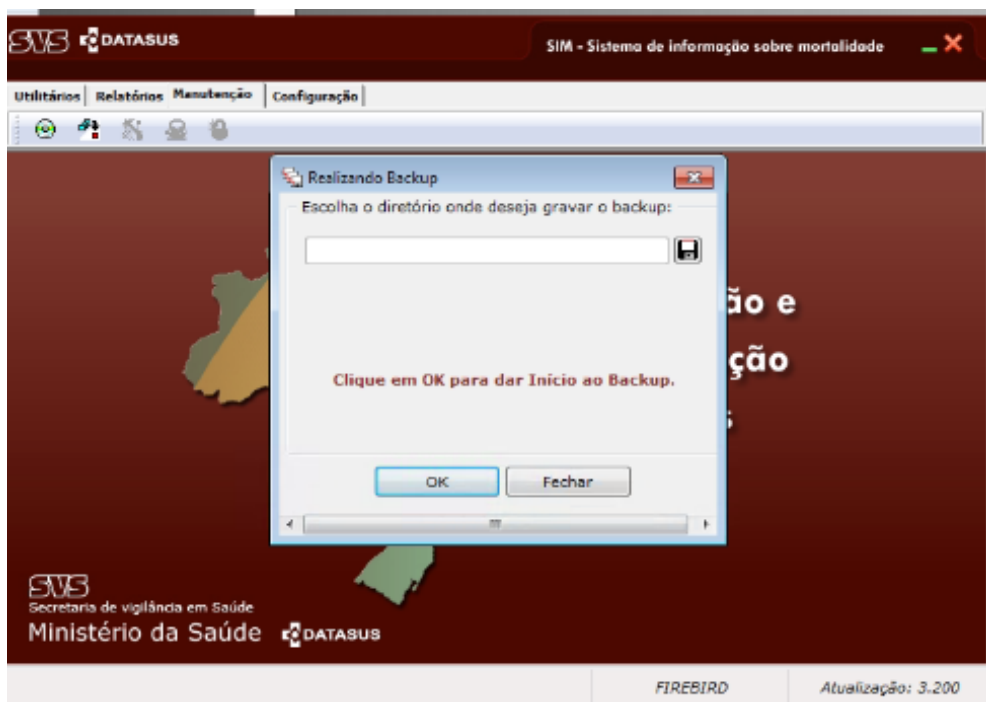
SVS DATASUS

SIM - Sistema de informação sobre mortalidade

Utilitários | Relatórios | Manutenção | Configuração

Realizando Backup

Escolha o diretório onde deseja gravar o backup:

ão e

ção

Clique em OK para dar Inicio ao Backup.

OK

Fechar

SVS
Secretaria de vigilância em Saúde
Ministério da Saúde DATASUS

FIREBIRD

Atualização: 3.200